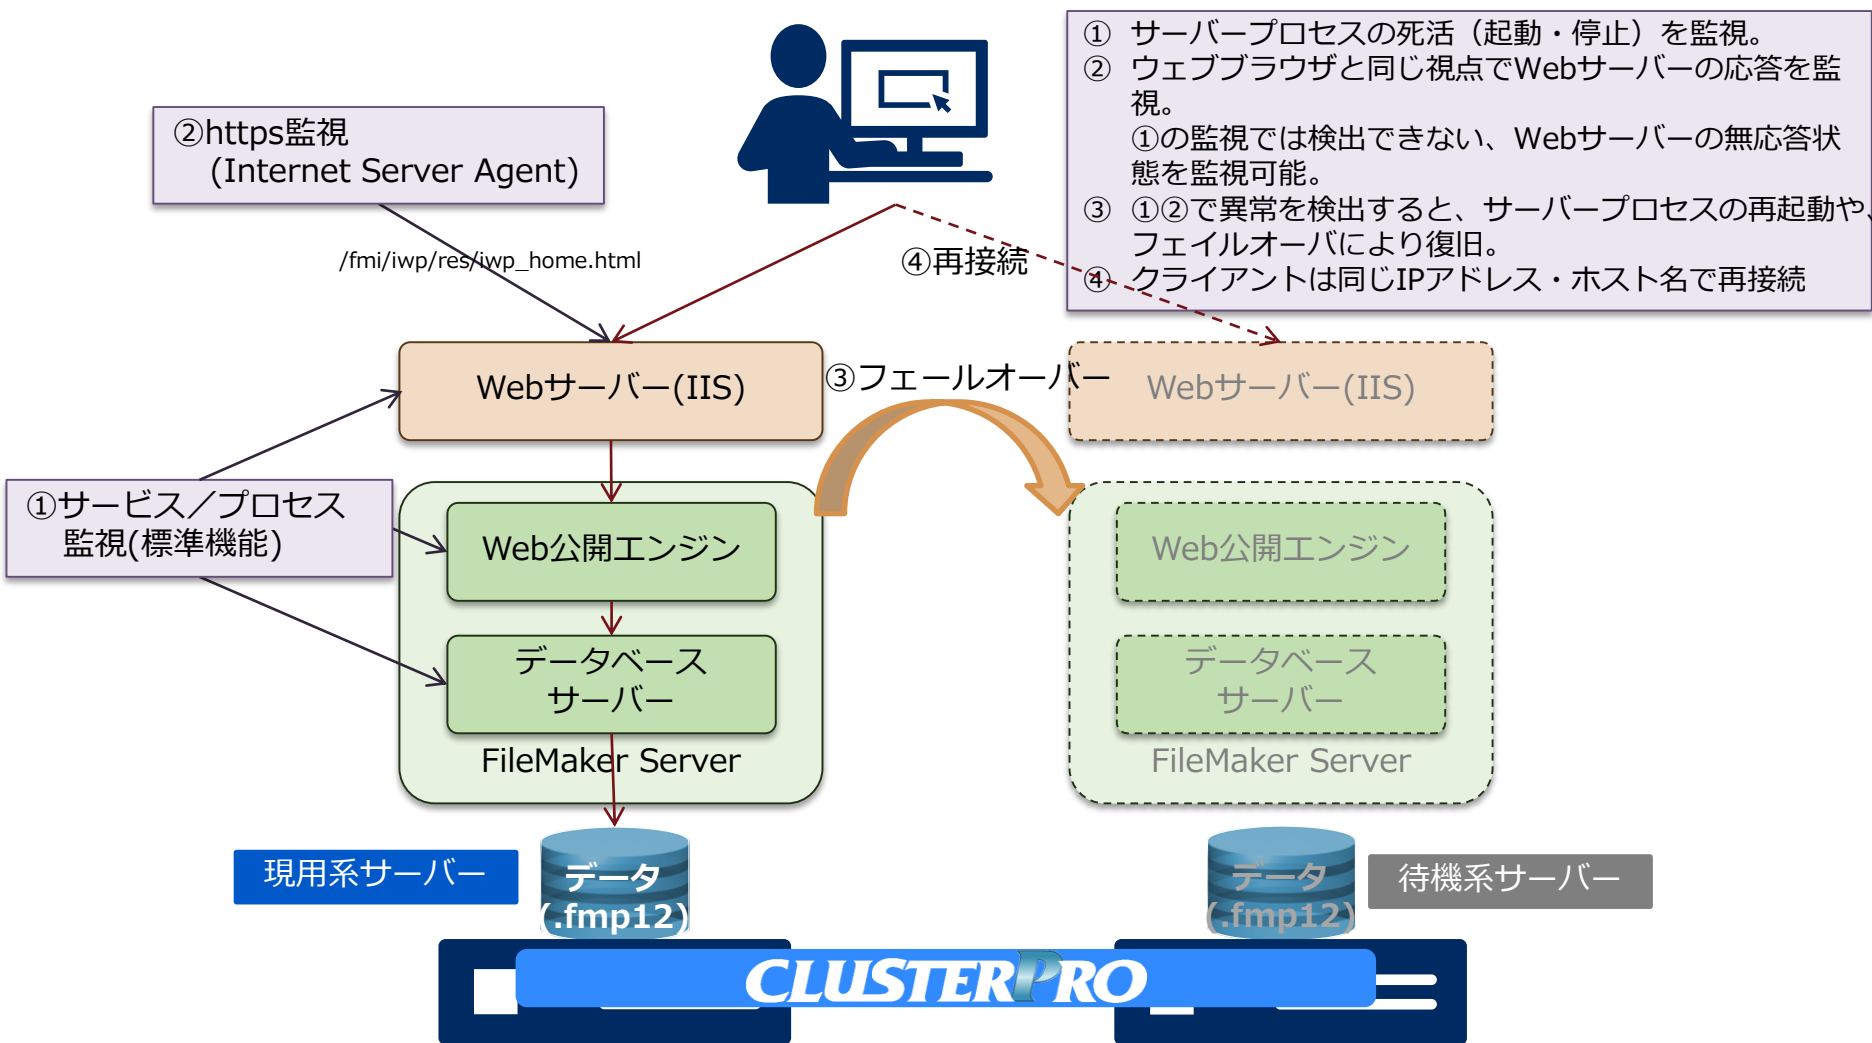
① サーバープロセスの死活（起動・停止）を監視。
② ウェブブラウザと同じ視点でWebサーバーの応答を監視。
①の監視では検出できない、Webサーバーの無応答状態を監視可能。
③ ①②で異常を検出すると、サーバープロセスの再起動や、フェイルオーバにより復旧。
④ クライアントは同じIPアドレス・ホスト名で再接続

②https監視
(Internet Server Agent)

/fmi/iwp/res/iwp_home.html

④再接続

Webサーバー(IIS)

③フェールオーバー

Webサーバー(IIS)

①サービス／プロセス
監視(標準機能)

Web公開エンジン

データベース
サーバー

FileMaker Server

Web公開エンジン

データベース
サーバー

FileMaker Server

現用系サーバー

データ
(.fmp12)

データ
(.fmp12)

待機系サーバー

CLUSTERPRO